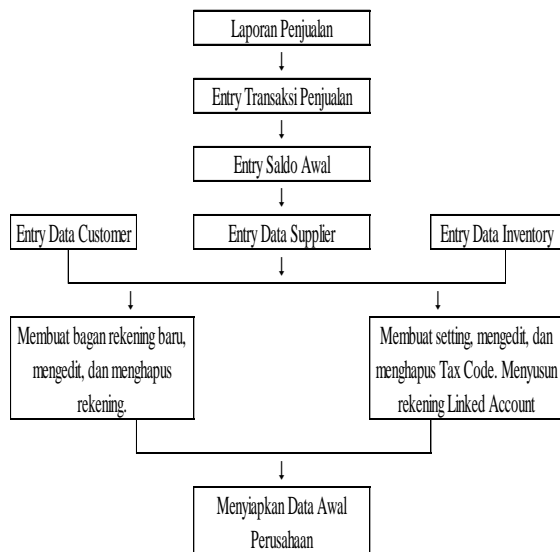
Laporan Penjualan

Entry Transaksi Penjualan

Entry Saldo Awal

Entry Data Customer

Entry Data Supplier

Entry Data Inventory

Membuat bagan rekening baru, mengedit, dan menghapus rekening.

Membuat setting, mengedit, dan menghapus Tax Code. Menyusun rekening Linked Account

Menyiapkan Data Awal Perusahaan